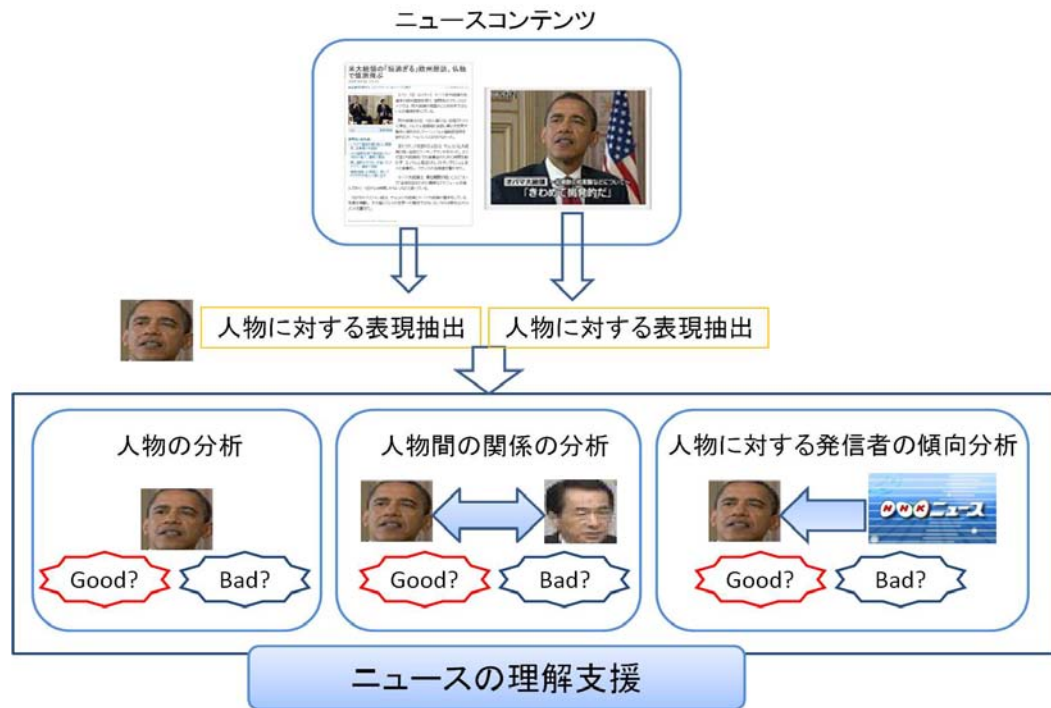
ニュースコンテンツ

米大統領の「伝道者」欧州歴訪、広島で核廃絶呼ぶ

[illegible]

「きわめて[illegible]的だ」

人物に対する表現抽出

人物に対する表現抽出

人物の分析

Good?

Bad?

人物間の関係の分析

Good?

Bad?

人物に対する発信者の傾向分析

NHKニュース

Good?

Bad?

ニュースの理解支援